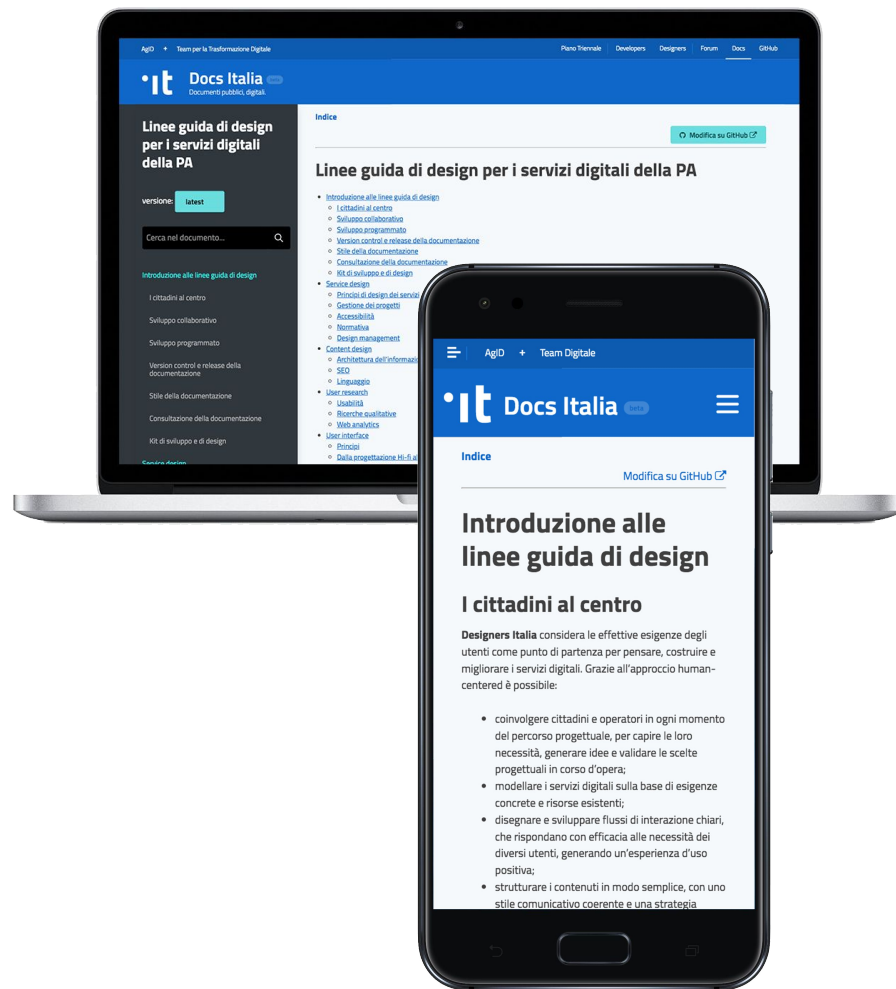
AgID + Team per la Trasformazione Digitale

Piano Triennale Developers Designers Forum Docs GitHub

Docs Italia beta
Documenti pubblici, digitali.

Linee guida di design per i servizi digitali della PA

versione: latest

Cerca nel documento...

Introduzione alle linee guida di design
I cittadini al centro
Sviluppo collaborativo
Sviluppo programmato
Version control e release della documentazione
Stile della documentazione
Consultazione della documentazione
Kit di sviluppo e di design
Service design

Indice

Modifica su GitHub

Linee guida di design per i servizi digitali della PA

Introduzione alle linee guida di design
I cittadini al centro
Sviluppo collaborativo
Sviluppo programmato
Version control e release della documentazione
Stile della documentazione
Consultazione della documentazione
Kit di sviluppo e di design
Service design
Principi di design dei servizi
Gestione dei progetti
Accessibilità
Normativa
Design management
Content design
Architettura dell'informazio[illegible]
SEO
Linguaggio
User research
Usabilità
Ricerche qualitative
Web analytics
User interface
Principi
Dalla progettazione Hi-fi al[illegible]

AgID + Team Digitale

Docs Italia beta

Indice

Modifica su GitHub

Introduzione alle linee guida di design

I cittadini al centro

**Designers Italia** considera le effettive esigenze degli utenti come punto di partenza per pensare, costruire e migliorare i servizi digitali. Grazie all'approccio human-centered è possibile:

- coinvolgere cittadini e operatori in ogni momento del percorso progettuale, per capire le loro necessità, generare idee e validare le scelte progettuali in corso d'opera;
- modellare i servizi digitali sulla base di esigenze concrete e risorse esistenti;
- disegnare e sviluppare flussi di interazione chiari, che rispondano con efficacia alle necessità dei diversi utenti, generando un'esperienza d'uso positiva;
- strutturare i contenuti in modo semplice, con uno stile comunicativo coerente e una strategia